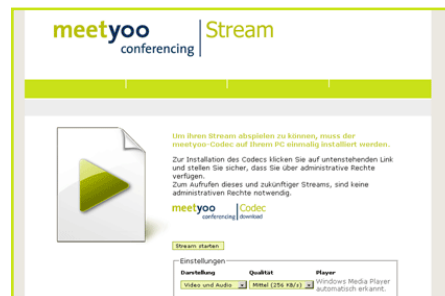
meetyoo conferencing | Stream

Um Ihren Stream abspielen zu können, muss der meetyoo-Codec auf Ihrem PC einmalig installiert werden.

Zur Installation des Codecs klicken Sie auf untenstehenden Link und stellen Sie sicher, dass Sie über administrative Rechte verfügen.
Zum Aufrufen dieses und zukünftiger Streams, sind keine administrativen Rechte notwendig.

meetyoo conferencing | Codec download

Stream starten

Einstellungen

| Darstellung | Qualität | Player |
|---|---|---|
| Video und Audio | Mittel (256 KB/s) | Windows Media Player automatisch erkannt. |